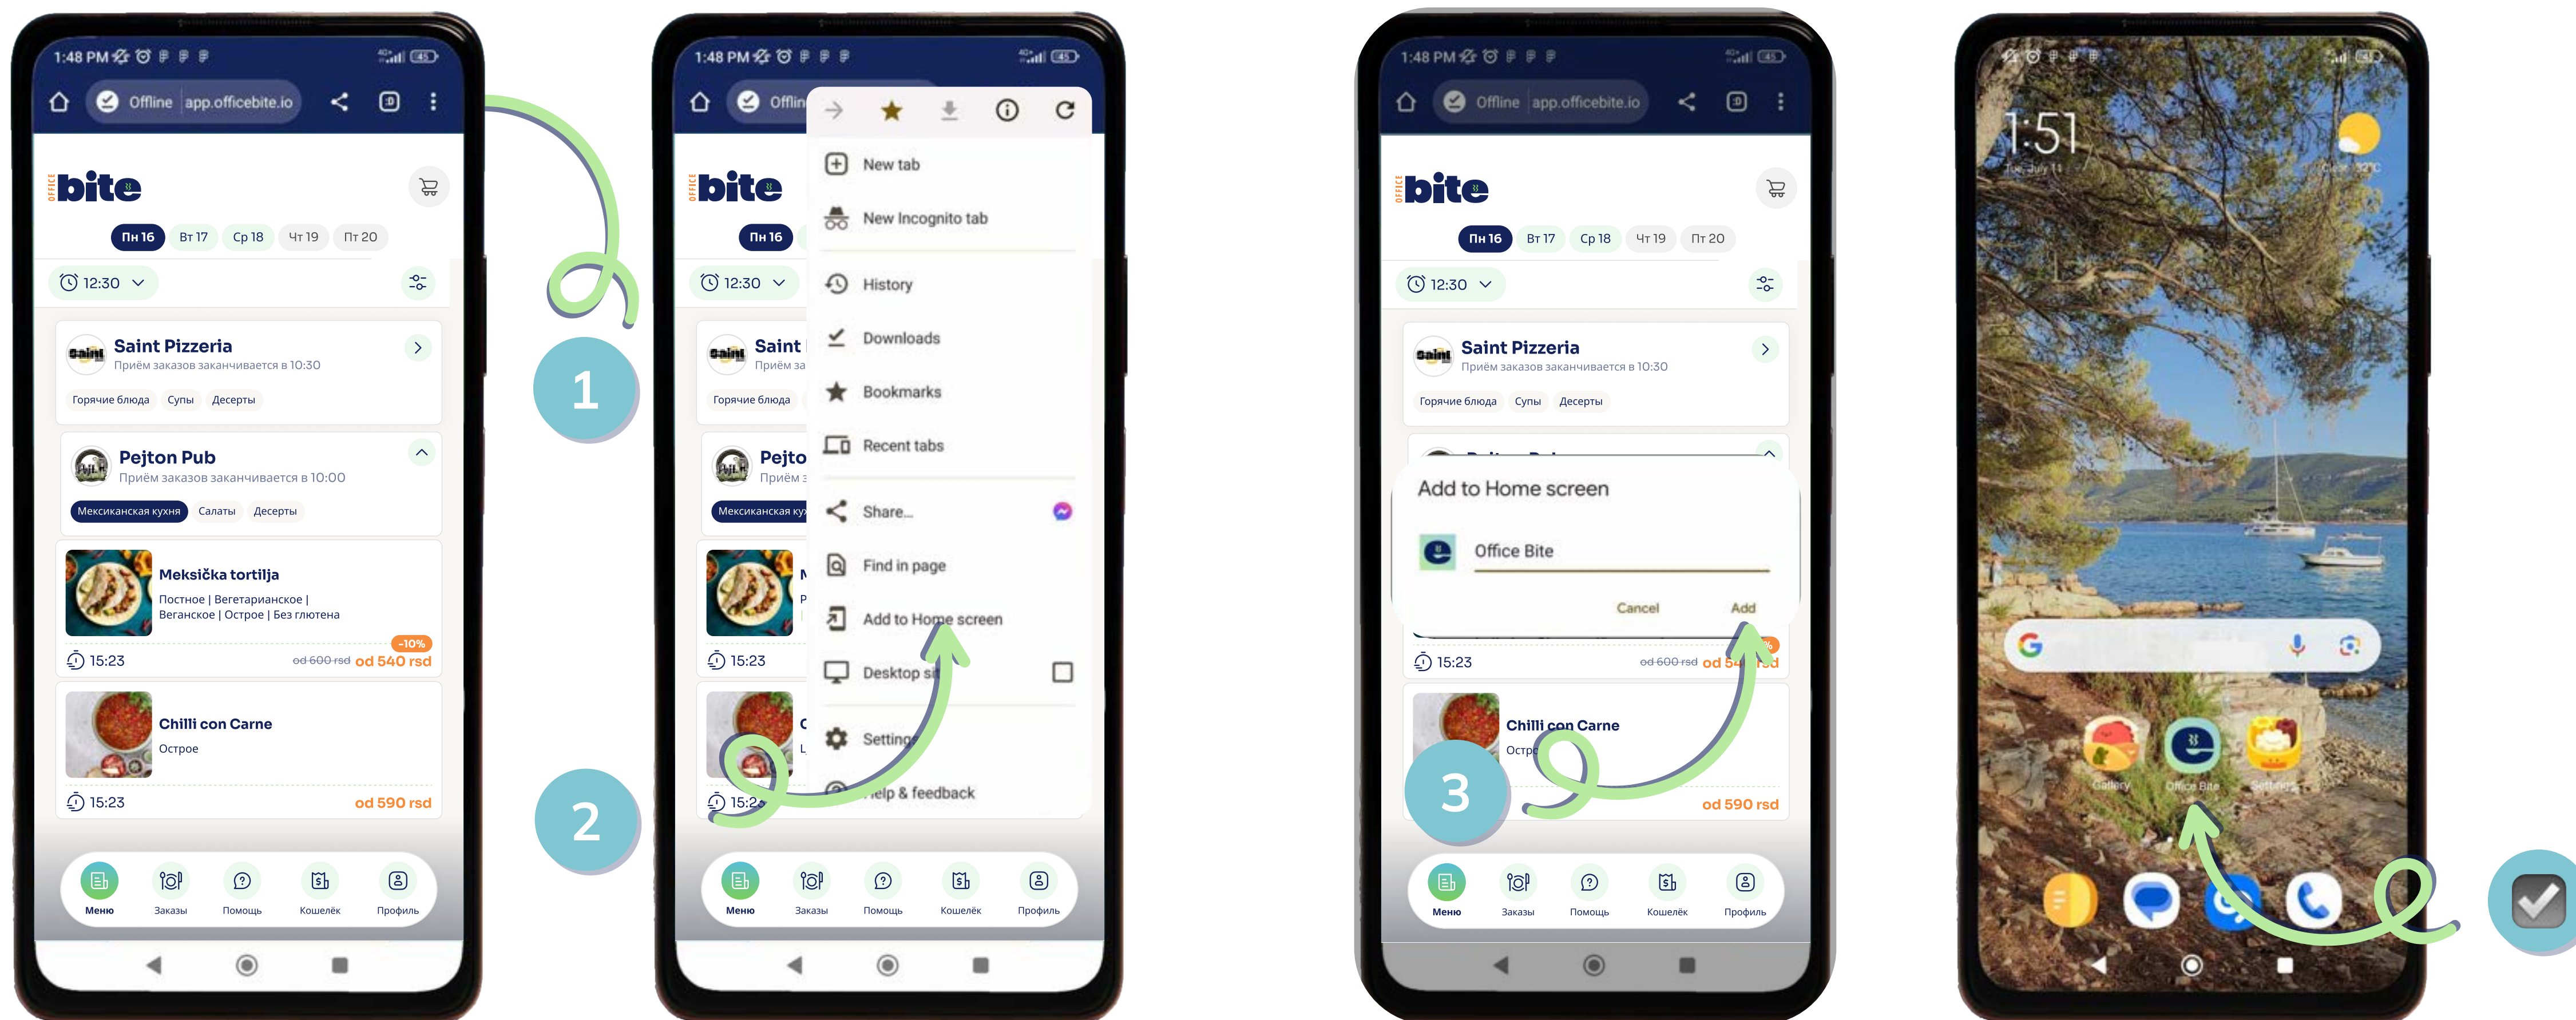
1:48 PM
Offline app.officebite.io
OFFICE bite
Пн 16 Вт 17 Ср 18 Чт 19 Пт 20
12:30
Saint Pizzeria
Приём заказов заканчивается в 10:30
Горячие блюда Супы Десерты
Pejton Pub
Приём заказов заканчивается в 10:00
Мексиканская кухня Салаты Десерты
Meksička tortilja
Постное | Вегетарианское | Веганское | Острое | Без глютена
-10%
15:23 od 600 rsd od 540 rsd
Chilli con Carne
Острое
15:23 od 590 rsd
Меню Заказы Помощь Кошелёк Профиль

1

2

1:48 PM
New tab
New Incognito tab
History
Downloads
Bookmarks
Recent tabs
Share...
Find in page
Add to Home screen
Desktop si
Settings
Help & feedback

3

1:48 PM
Offline app.officebite.io
OFFICE bite
Пн 16 Вт 17 Ср 18 Чт 19 Пт 20
12:30
Saint Pizzeria
Приём заказов заканчивается в 10:30
Горячие блюда Супы Десерты
Add to Home screen
Office Bite
Cancel Add
15:23 od 600 rsd
Chilli con Carne
od 590 rsd
Меню Заказы Помощь Кошелёк Профиль

1:51
Gallery Office Bite Settings